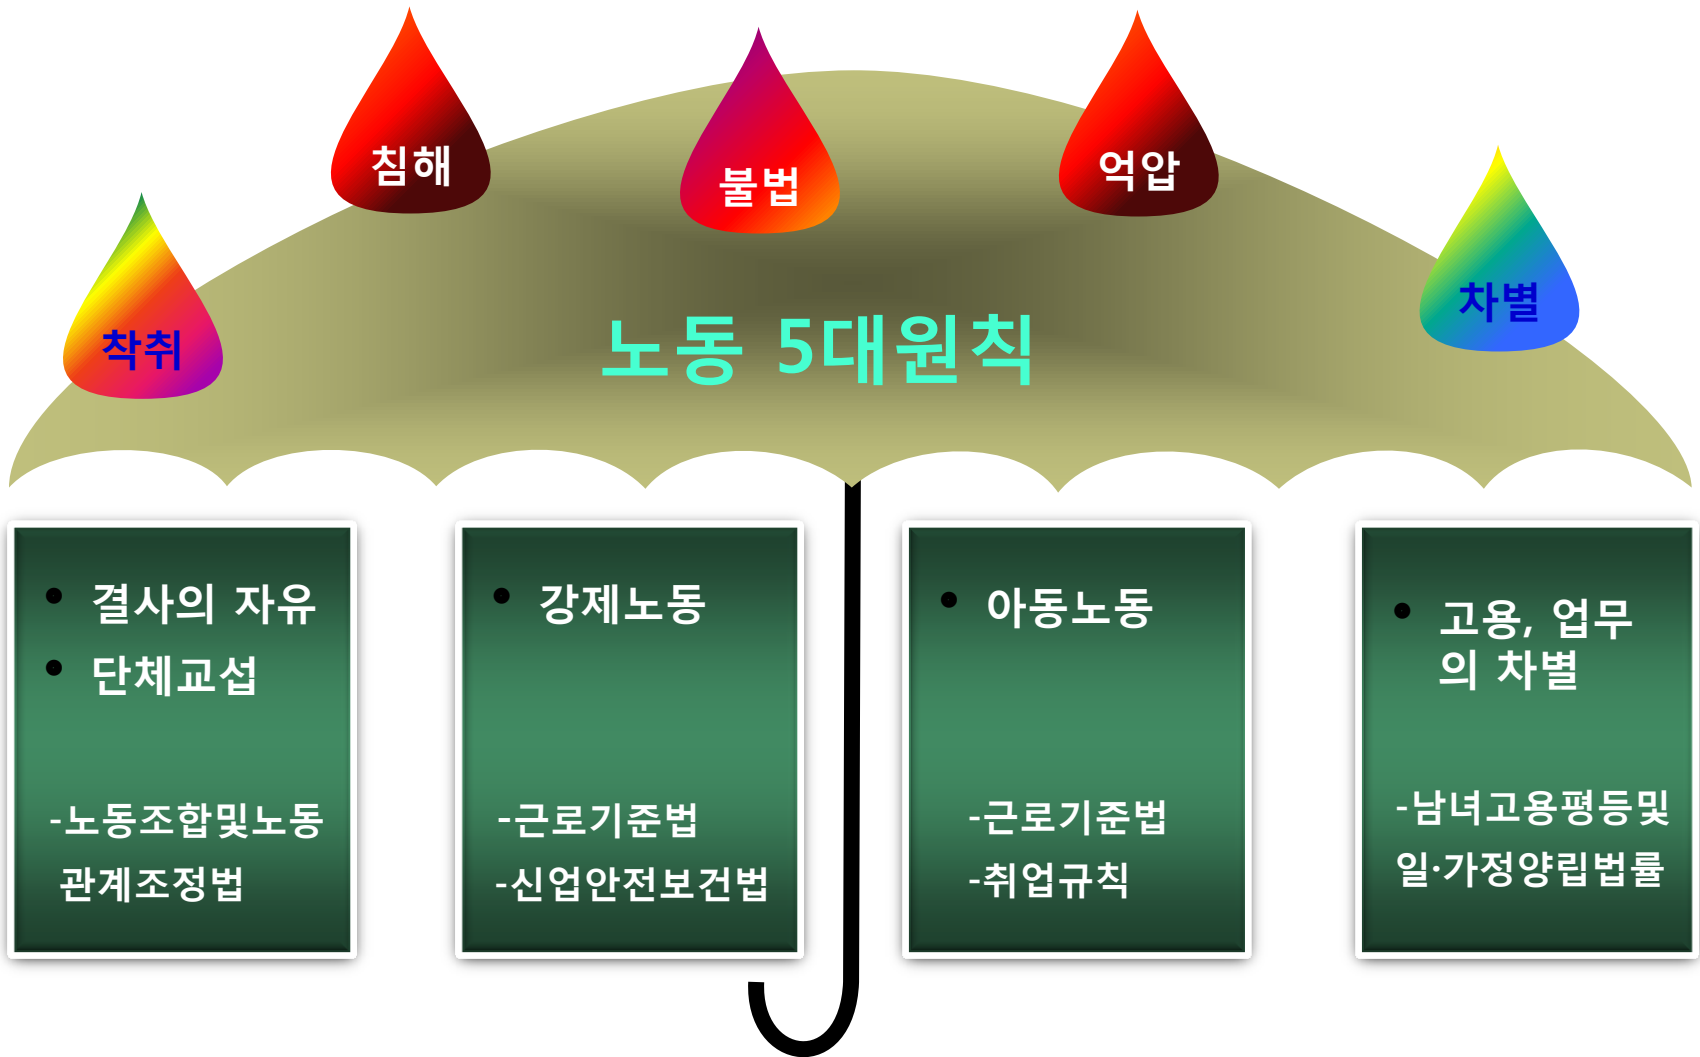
침해

불법

억압

착취

차별

노동 5대원칙

• 결사의 자유
• 단체교섭

-노동조합및노동관계조정법

• 강제노동

-근로기준법
-신업안전보건법

• 아동노동

-근로기준법
-취업규칙

• 고용, 업무의 차별

-남녀고용평등및일·가정양립법률